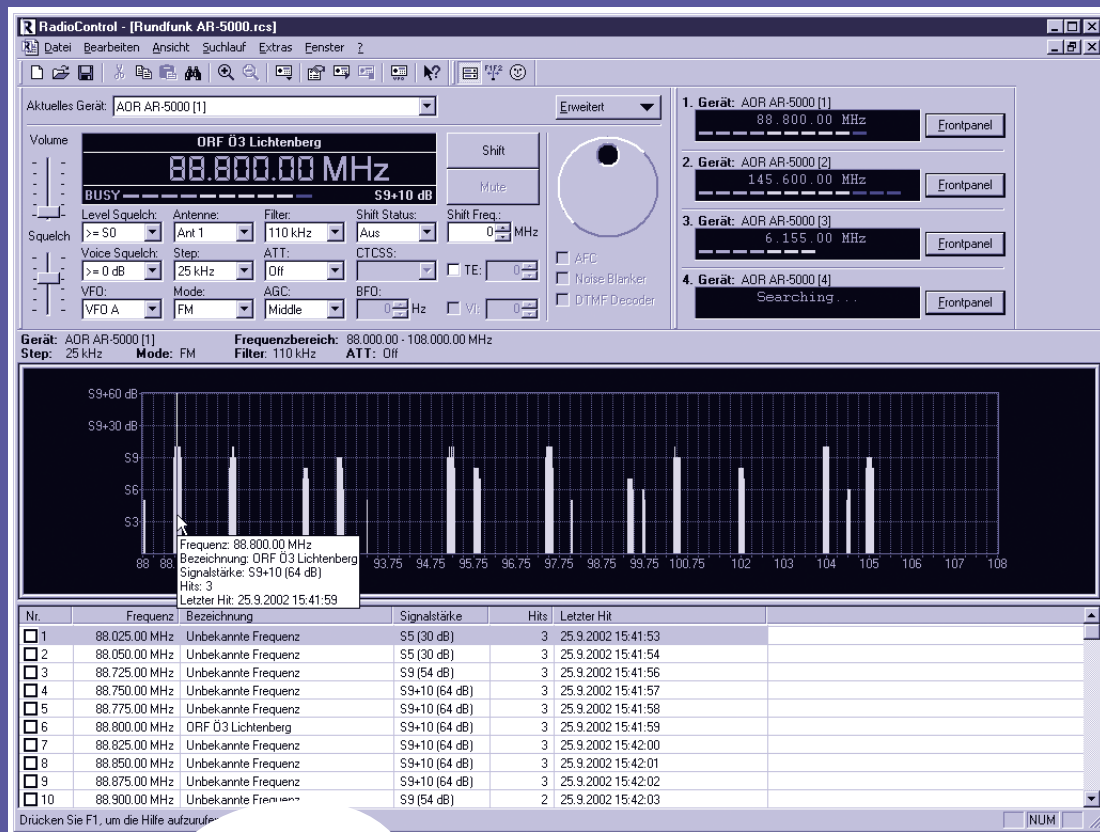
RadioControl - [Rundfunk AR-5000.rcs]

Datei Bearbeiten Ansicht Suchlauf Extras Fenster ?

Aktuelles Gerät: AOR AR-5000 [1]

Erweitert

Volume

ORF Ö3 Lichtenberg

88.800.00 MHz

BUSY S9+10 dB

Shift

Mute

Squelch

Level Squelch: >= S0
Antenne: Ant 1
Filter: 110 kHz
Shift Status: Aus
Shift Freq.: 0 MHz

Voice Squelch: >= 0 dB
Step: 25 kHz
ATT: Off
CTCSS:
TE: 0

VFO: VFO A
Mode: FM
AGC: Middle
BFO: 0 Hz
VI: 0

AFC
Noise Blanker
DTMF Decoder

1. Gerät: AOR AR-5000 [1]
88.800.00 MHz
Frontpanel

2. Gerät: AOR AR-5000 [2]
145.600.00 MHz
Frontpanel

3. Gerät: AOR AR-5000 [3]
6.155.00 MHz
Frontpanel

4. Gerät: AOR AR-5000 [4]
Searching...
Frontpanel

Gerät: AOR AR-5000 [1] Frequenzbereich: 88.000.00 - 108.000.00 MHz
Step: 25 kHz Mode: FM Filter: 110 kHz ATT: Off

S9+60 dB
S9+30 dB
S9
S6
S3

Frequenz: 88.800.00 MHz
Bezeichnung: ORF Ö3 Lichtenberg
Signalstärke: S9+10 (64 dB)
Hits: 3
Letzter Hit: 25.9.2002 15:41:59

88 88. 93.75 94.75 95.75 96.75 97.75 98.75 99.75 100.75 102 103 104 105 106 107 108

| Nr. | Frequenz | Bezeichnung | Signalstärke | Hits | Letzter Hit |
|---|---|---|---|---|---|
| 1 | 88.025.00 MHz | Unbekannte Frequenz | S5 (30 dB) | 3 | 25.9.2002 15:41:53 |
| 2 | 88.050.00 MHz | Unbekannte Frequenz | S5 (30 dB) | 3 | 25.9.2002 15:41:54 |
| 3 | 88.725.00 MHz | Unbekannte Frequenz | S9 (54 dB) | 3 | 25.9.2002 15:41:56 |
| 4 | 88.750.00 MHz | Unbekannte Frequenz | S9+10 (64 dB) | 3 | 25.9.2002 15:41:57 |
| 5 | 88.775.00 MHz | Unbekannte Frequenz | S9+10 (64 dB) | 3 | 25.9.2002 15:41:58 |
| 6 | 88.800.00 MHz | ORF Ö3 Lichtenberg | S9+10 (64 dB) | 3 | 25.9.2002 15:41:59 |
| 7 | 88.825.00 MHz | Unbekannte Frequenz | S9+10 (64 dB) | 3 | 25.9.2002 15:42:00 |
| 8 | 88.850.00 MHz | Unbekannte Frequenz | S9+10 (64 dB) | 3 | 25.9.2002 15:42:01 |
| 9 | 88.875.00 MHz | Unbekannte Frequenz | S9+10 (64 dB) | 3 | 25.9.2002 15:42:02 |
| 10 | 88.900.00 MHz | Unbekannte Frequenz | S9 (54 dB) | 2 | 25.9.2002 15:42:03 |

Drücken Sie F1, um die Hilfe aufzurufen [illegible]

NUM